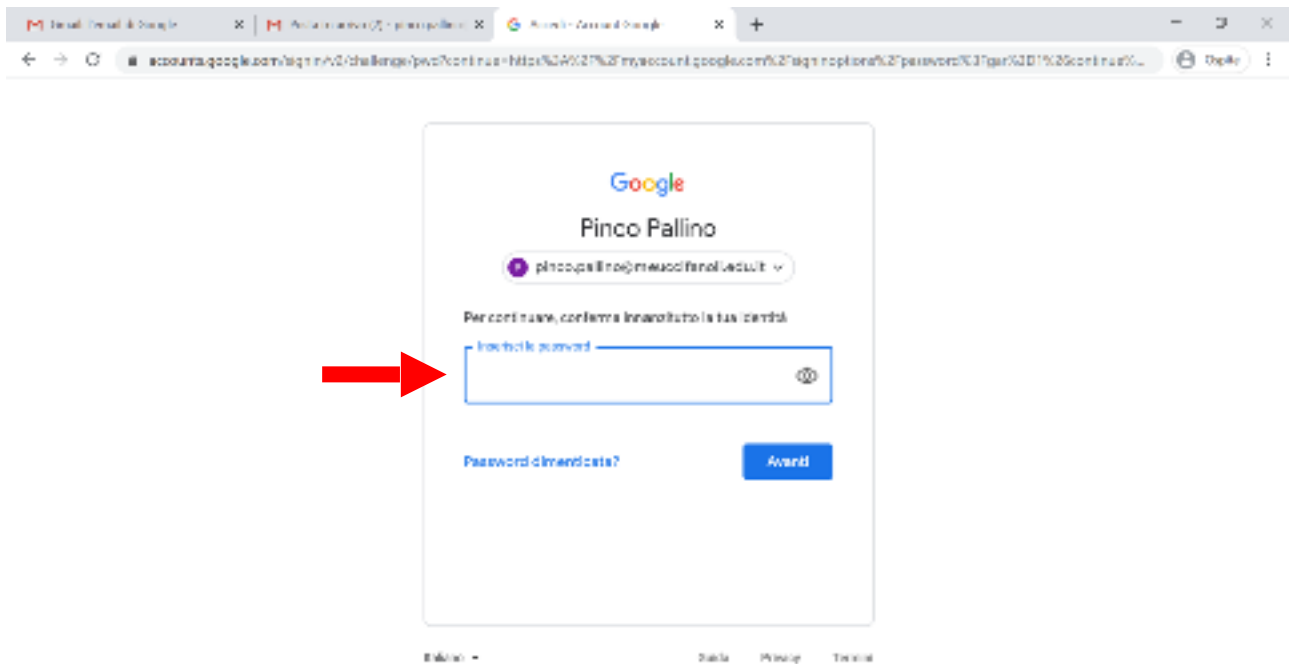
Email: Gmail di Google
Posta in arrivo (2) - pinco.pallino
Accedi - Account Google
accounts.google.com/signin/v2/challenge/pwd?continue=https%3A%2F%2Fmyaccount.google.com%2Fsigninoptions%2Fpassword%3Fgar%3D1%26continue%...
Ospite

Google
Pinco Pallino
pinco.pallino@meucciformali.edu.it

Per continuare, conferma innanzitutto la tua identità
Inserisci la password

Password dimenticata?
Avanti

Italiano
Guida
Privacy
Termini